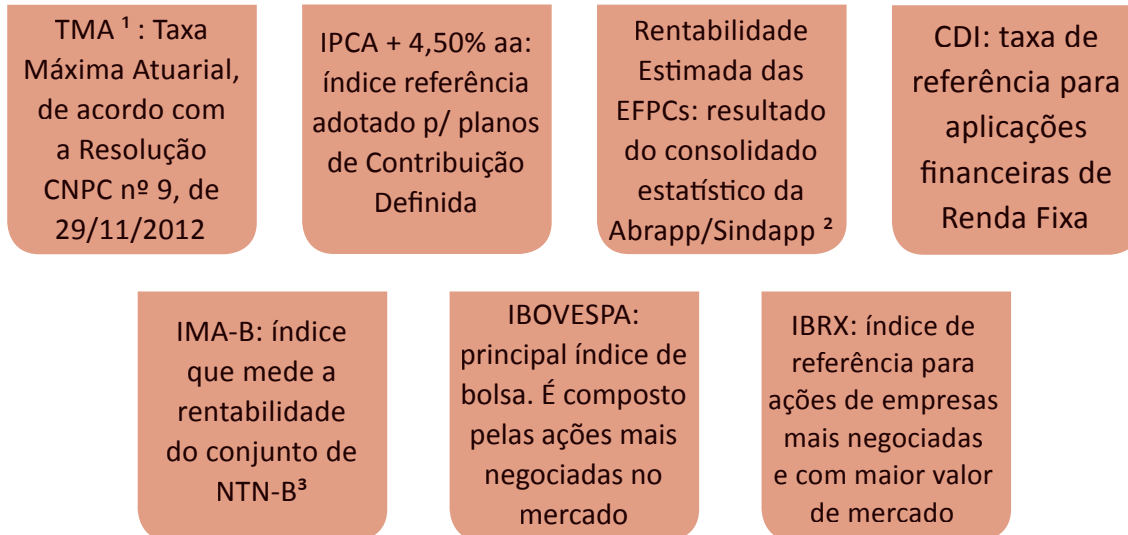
TMA ¹ : Taxa Máxima Atuarial, de acordo com a Resolução CNPC nº 9, de 29/11/2012

IPCA + 4,50% aa: índice referência adotado p/ planos de Contribuição Definida

Rentabilidade Estimada das EFPCs: resultado do consolidado estatístico da Abrapp/Sindapp ²

CDI: taxa de referência para aplicações financeiras de Renda Fixa

IMA-B: índice que mede a rentabilidade do conjunto de NTN-B³

IBOVESPA: principal índice de bolsa. É composto pelas ações mais negociadas no mercado

IBRX: índice de referência para ações de empresas mais negociadas e com maior valor de mercado